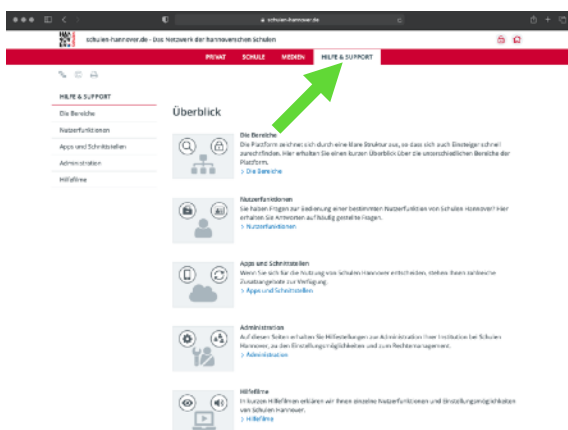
schulen-hannover.de

schulen-hannover.de - Das Netzwerk der hannoverschen Schulen

PRIVAT SCHULE MEDIEN HILFE & SUPPORT

HILFE & SUPPORT

Die Bereiche

Nutzerfunktionen

Apps und Schnittstellen

Administration

Hilfefilme

Überblick

Die Bereiche

Die Plattform zeichnet sich durch eine klare Struktur aus, so dass sich auch Einsteiger schnell zurechtfinden. Hier erhalten Sie einen kurzen Überblick über die unterschiedlichen Bereiche der Plattform.

> Die Bereiche

Nutzerfunktionen

Sie haben Fragen zur Bedienung einer bestimmten Nutzerfunktion von Schulen Hannover? Hier erhalten Sie Antworten auf häufig gestellte Fragen.

> Nutzerfunktionen

Apps und Schnittstellen

Wenn Sie sich für die Nutzung von Schulen Hannover entschieden, stehen Ihnen zahlreiche Zusatzangebote zur Verfügung.

> Apps und Schnittstellen

Administration

Auf diesen Seiten erhalten Sie Hilfestellungen zur Administration Ihrer Institution bei Schulen Hannover, zu den Einstellungsmöglichkeiten und zum Rechtemanagement.

> Administration

Hilfefilme

In kurzen Hilfefilmen erklären wir Ihnen einzelne Nutzerfunktionen und Einstellungsmöglichkeiten von Schulen Hannover.

> Hilfefilme